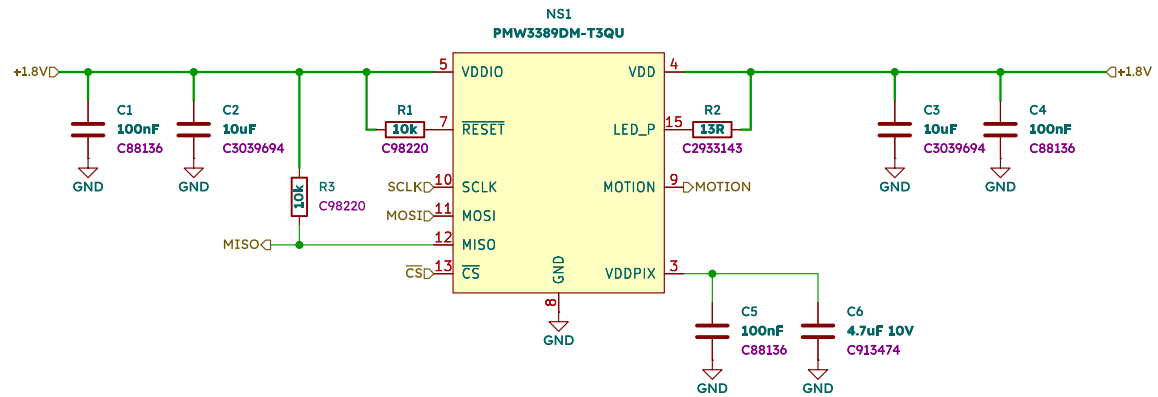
NS1
PMW3389DM-T3QU

+1.8V
C1
100nF
C88136
GND
C2
10uF
C3039694
GND
R1
10k
C98220
R3
10k
C98220
MISO
5 VDDIO
7 $\overline{RESET}$
SCLK 10 SCLK
MOSI 11 MOSI
12 MISO
$\overline{CS}$ 13 $\overline{CS}$
GND
8
GND
VDD 4
LED_P 15
MOTION 9 MOTION
VDDPIX 3
R2
13R
C2933143
C3
10uF
C3039694
GND
C4
100nF
C88136
GND
+1.8V
C5
100nF
C88136
GND
C6
4.7uF 10V
C913474
GND